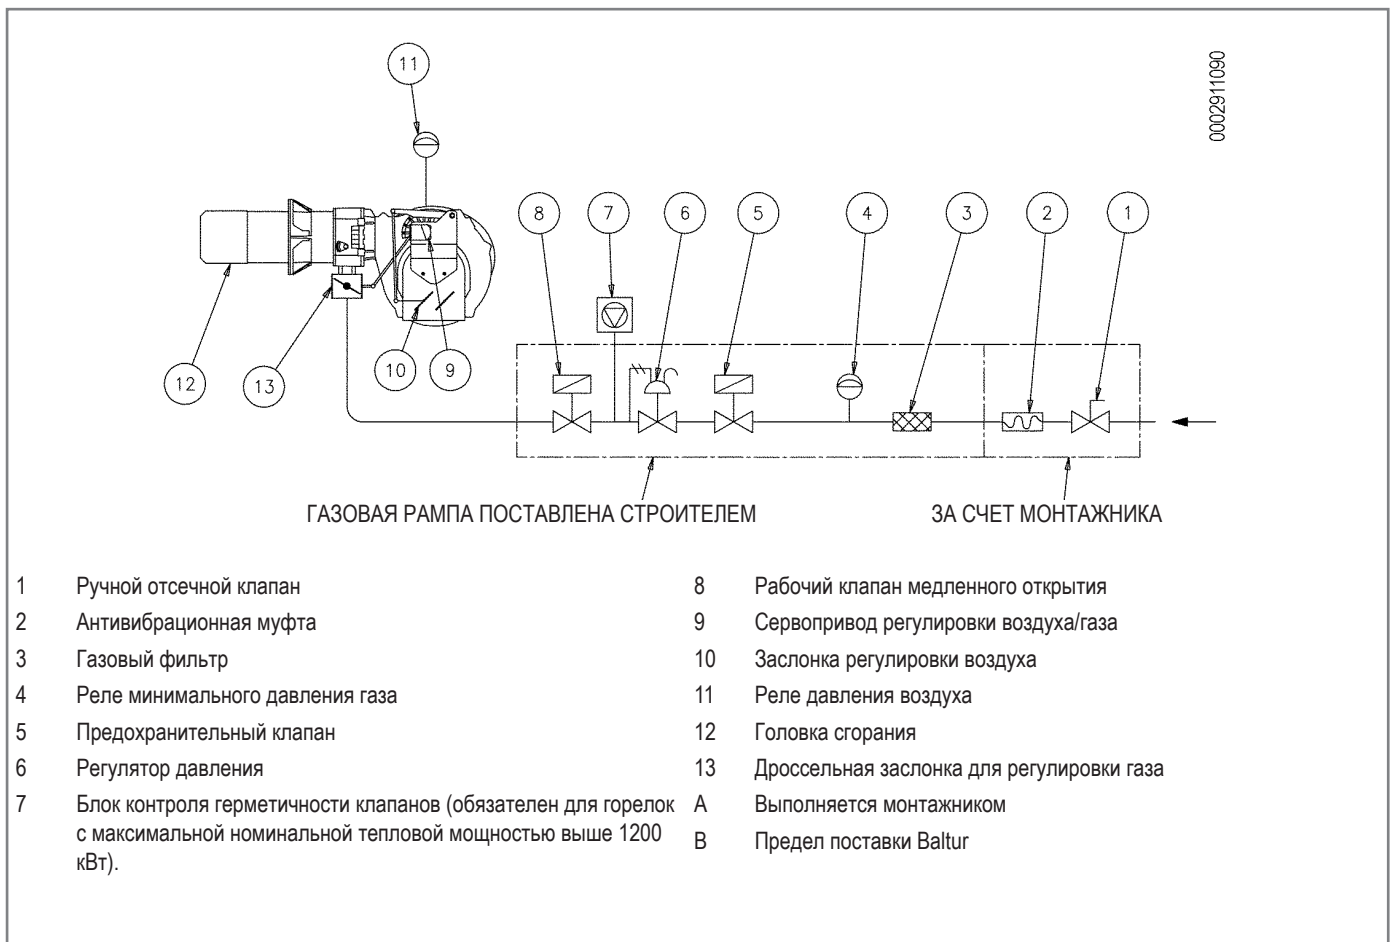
0002911090

11

8 7 6 5 4 3 2 1

12 13 10 9

ГАЗОВАЯ РАМПА ПОСТАВЛЕНА СТРОИТЕЛЕМ

ЗА СЧЕТ МОНТАЖНИКА

1 Ручной отсечной клапан
2 Антивибрационная муфта
3 Газовый фильтр
4 Реле минимального давления газа
5 Предохранительный клапан
6 Регулятор давления
7 Блок контроля герметичности клапанов (обязателен для горелок с максимальной номинальной тепловой мощностью выше 1200 кВт).

8 Рабочий клапан медленного открытия
9 Сервопривод регулировки воздуха/газа
10 Заслонка регулировки воздуха
11 Реле давления воздуха
12 Головка сгорания
13 Дроссельная заслонка для регулировки газа
A Выполняется монтажником
B Предел поставки Baltur